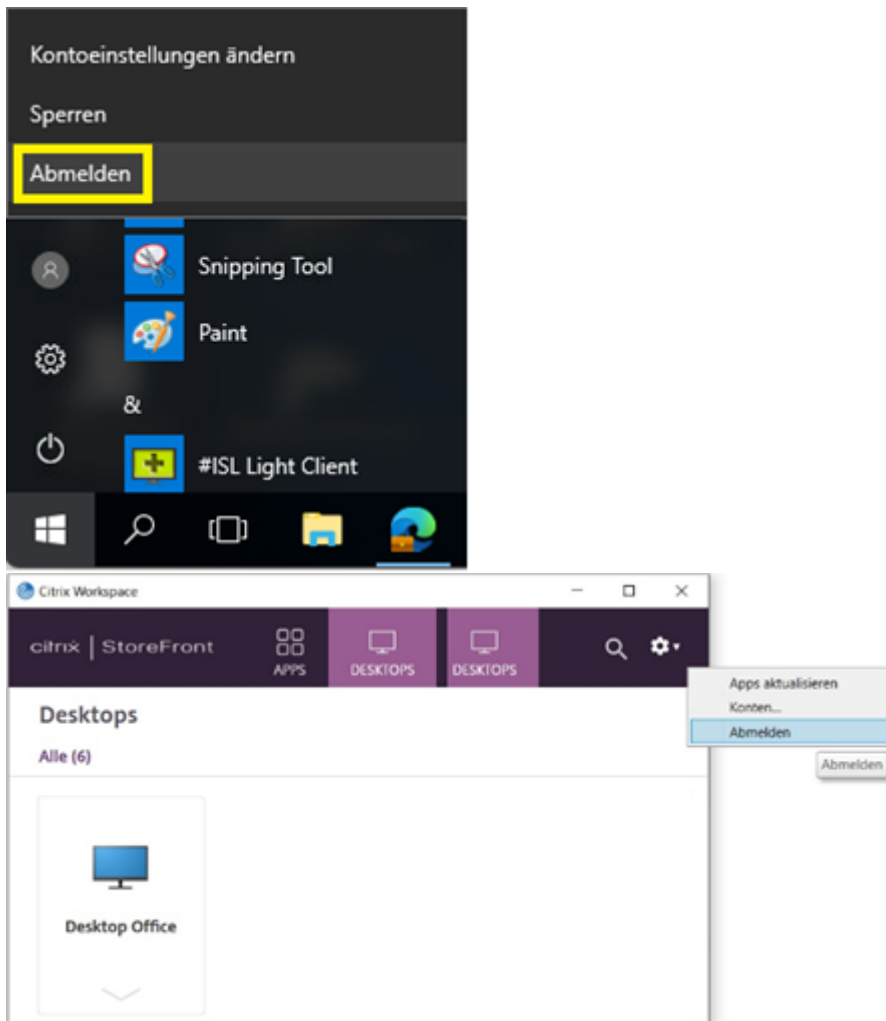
Kontoeinstellungen ändern

Sperren

Abmelden

Snipping Tool

Paint

&

#ISL Light Client

Citrix Workspace

citrix | StoreFront

APPS

DESKTOPS

DESKTOPS

Apps aktualisieren

Konten...

Abmelden

Abmelden

Desktops

Alle (6)

Desktop Office